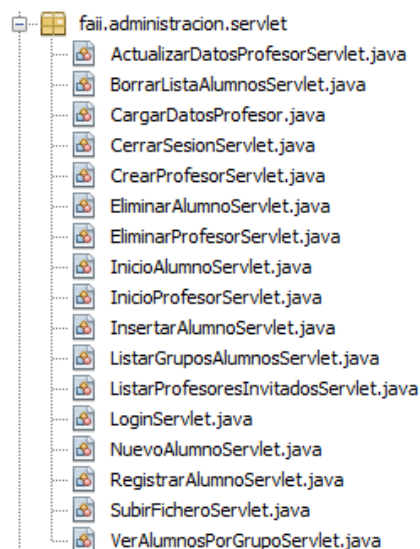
faii.administracion.servlet
ActualizarDatosProfesorServlet.java
BorrarListaAlumnosServlet.java
CargarDatosProfesor.java
CerrarSesionServlet.java
CrearProfesorServlet.java
EliminarAlumnoServlet.java
EliminarProfesorServlet.java
InicioAlumnoServlet.java
InicioProfesorServlet.java
InsertarAlumnoServlet.java
ListarGruposAlumnosServlet.java
ListarProfesoresInvitadosServlet.java
LoginServlet.java
NuevoAlumnoServlet.java
RegistrarAlumnoServlet.java
SubirFicheroServlet.java
VerAlumnosPorGrupoServlet.java